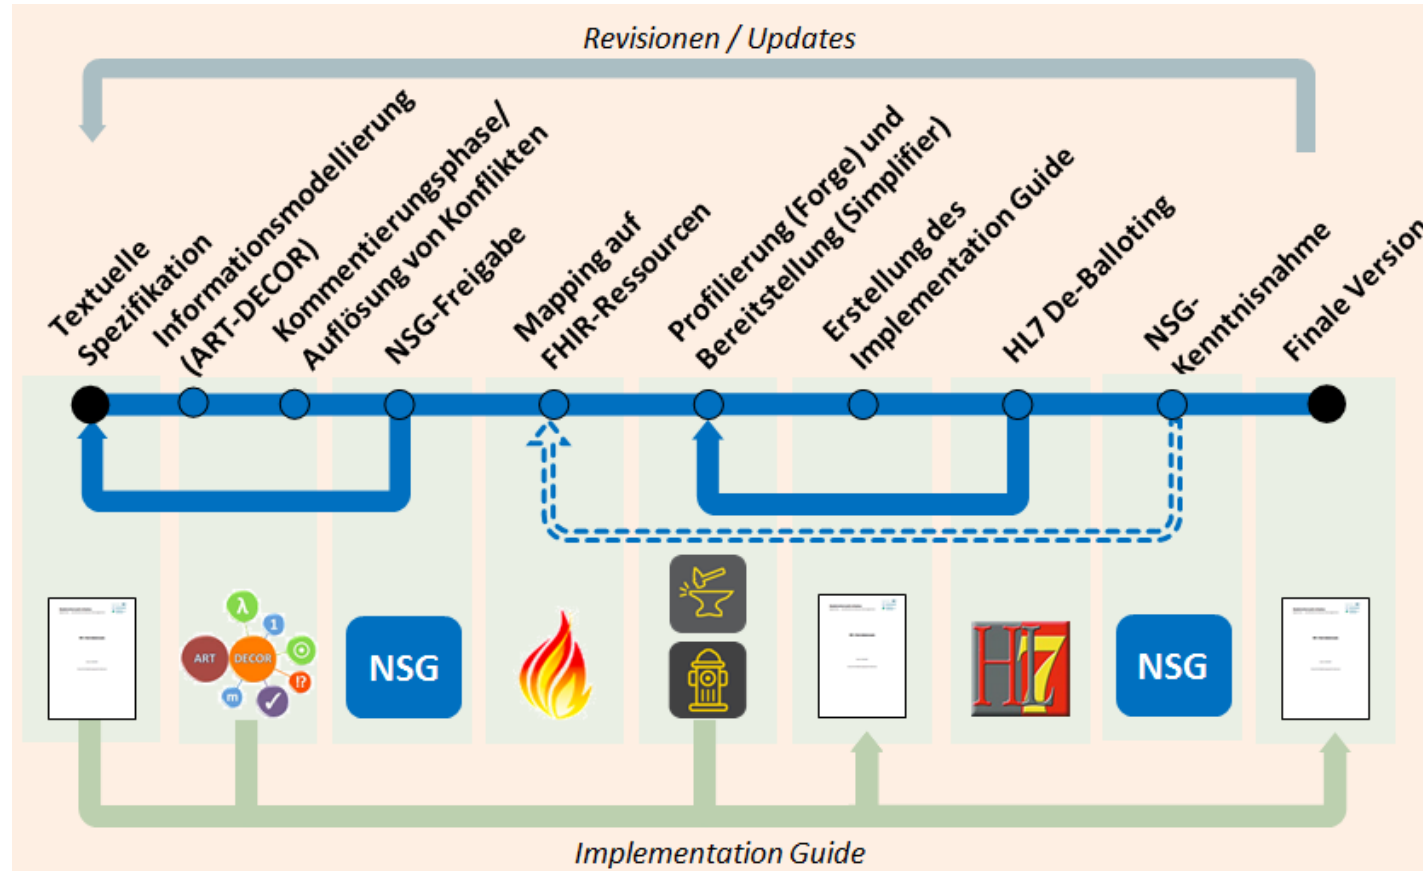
Revisionen / Updates

Textuelle Spezifikation

Informationsmodellierung (ART-DECOR)

Kommentierungsphase/ Auflösung von Konflikten

NSG-Freigabe

Mapping auf FHIR-Ressourcen

Profilierung (Forge) und Bereitstellung (Simplifier)

Erstellung des Implementation Guide

HL7 De-Balloting

NSG-Kenntnisnahme

Finale Version

λ

1

ART

DECOR

m

!?

NSG

HL7

NSG

Implementation Guide